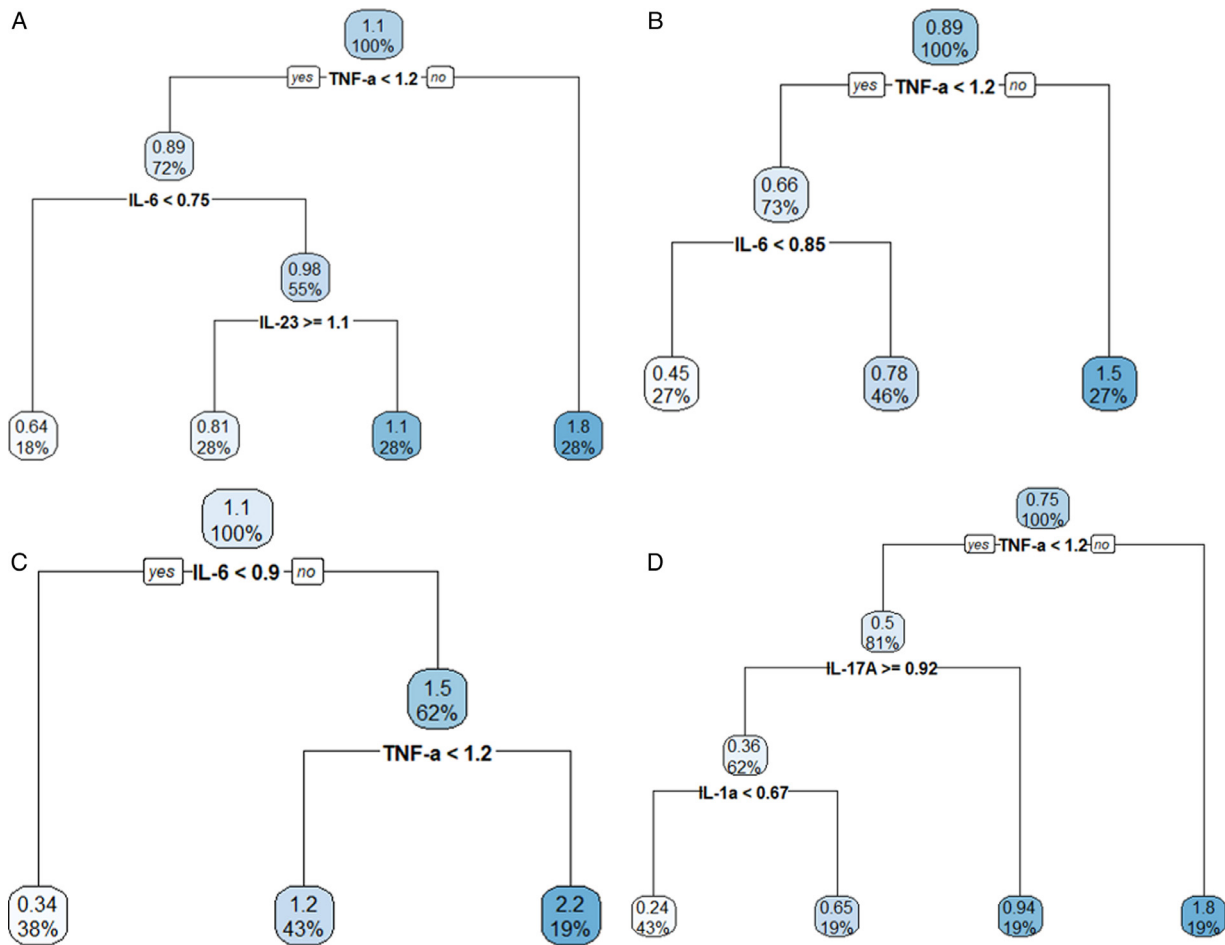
A

1.1
100%

yes TNF-a < 1.2 no

0.89
72%

IL-6 < 0.75

0.98
55%

IL-23 >= 1.1

0.64
18%

0.81
28%

1.1
28%

1.8
28%

B

0.89
100%

yes TNF-a < 1.2 no

0.66
73%

IL-6 < 0.85

0.45
27%

0.78
46%

1.5
27%

C

1.1
100%

yes IL-6 < 0.9 no

1.5
62%

TNF-a < 1.2

0.34
38%

1.2
43%

2.2
19%

D

0.75
100%

yes TNF-a < 1.2 no

0.5
81%

IL-17A >= 0.92

0.36
62%

IL-1a < 0.67

0.24
43%

0.65
19%

0.94
19%

1.8
19%